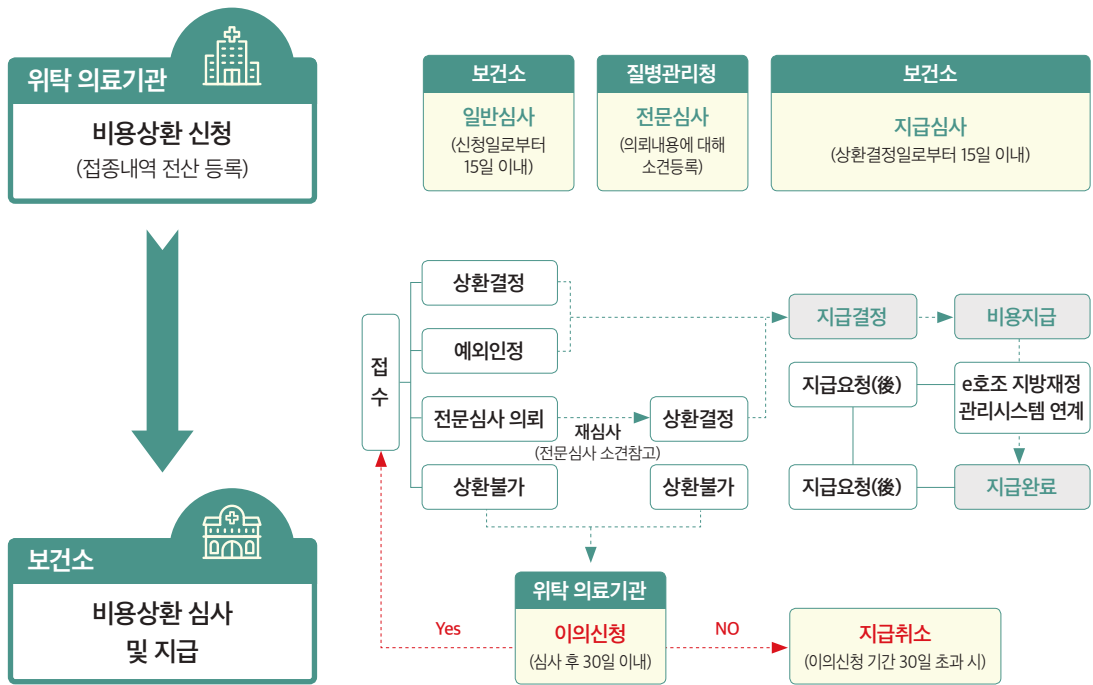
위탁 의료기관

비용상환 신청
(접종내역 전산 등록)

보건소

비용상환 심사
및 지급

보건소
일반심사
(신청일로부터 15일 이내)

질병관리청
전문심사
(의뢰내용에 대해 소견등록)

보건소
지급심사
(상환결정일로부터 15일 이내)

접수

상환결정

예외인정

전문심사 의뢰

재심사
(전문심사 소견참고)

상환결정

상환불가

상환불가

지급결정

비용지급

지급요청(後)

e호조 지방재정 관리시스템 연계

지급요청(後)

지급완료

위탁 의료기관
이의신청
(심사 후 30일 이내)

Yes

NO

지급취소
(이의신청 기간 30일 초과 시)